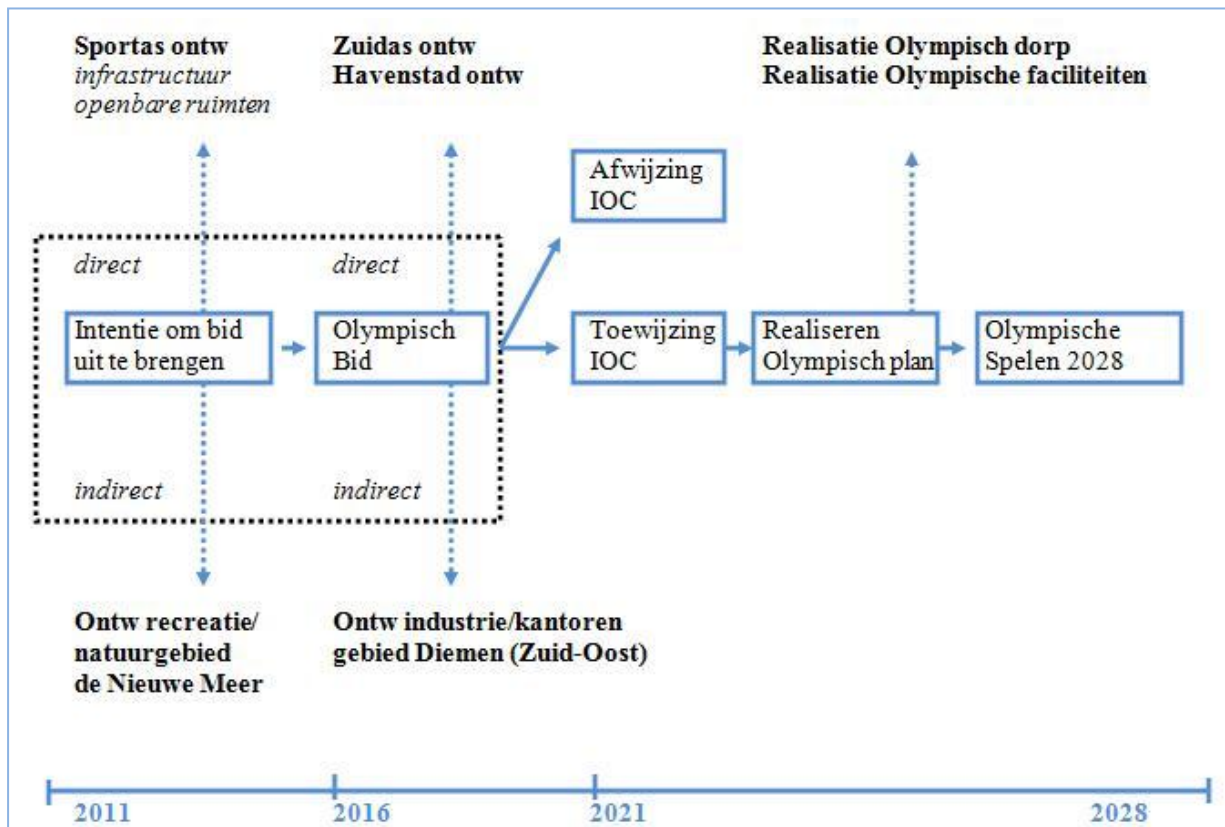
**Sportas ontw**
*infrastructuur openbare ruimten*

**Zuidas ontw**
**Havenstad ontw**

**Realisatie Olympisch dorp**
**Realisatie Olympische faciliteiten**

Afwijzing IOC

*direct*

*direct*

Intentie om bid uit te brengen

Olympisch Bid

Toewijzing IOC

Realiseren Olympisch plan

Olympische Spelen 2028

*indirect*

*indirect*

**Ontw recreatie/ natuurgebied de Nieuwe Meer**

**Ontw industrie/kantoren gebied Diemen (Zuid-Oost)**

2011

2016

2021

2028